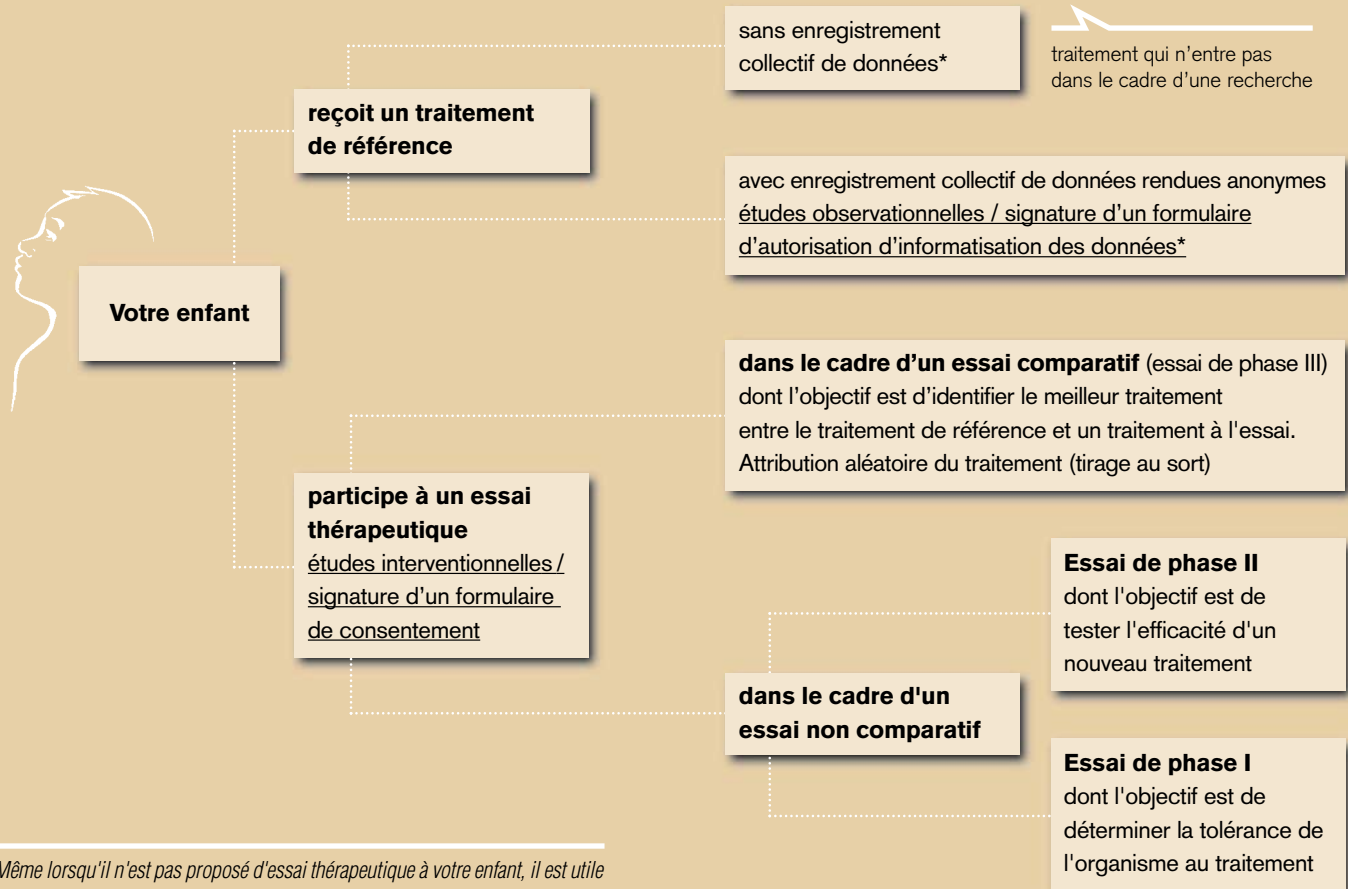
sans enregistrement collectif de données*

traitement qui n'entre pas dans le cadre d'une recherche

reçoit un traitement de référence

avec enregistrement collectif de données rendues anonymes études observationnelles / signature d'un formulaire d'autorisation d'informatisation des données*

Votre enfant

dans le cadre d'un essai comparatif (essai de phase III) dont l'objectif est d'identifier le meilleur traitement entre le traitement de référence et un traitement à l'essai. Attribution aléatoire du traitement (tirage au sort)

participe à un essai thérapeutique
études interventionnelles / signature d'un formulaire de consentement

Essai de phase II
dont l'objectif est de tester l'efficacité d'un nouveau traitement

dans le cadre d'un essai non comparatif

Essai de phase I
dont l'objectif est de déterminer la tolérance de l'organisme au traitement

Même lorsqu'il n'est pas proposé d'essai thérapeutique à votre enfant, il est utile